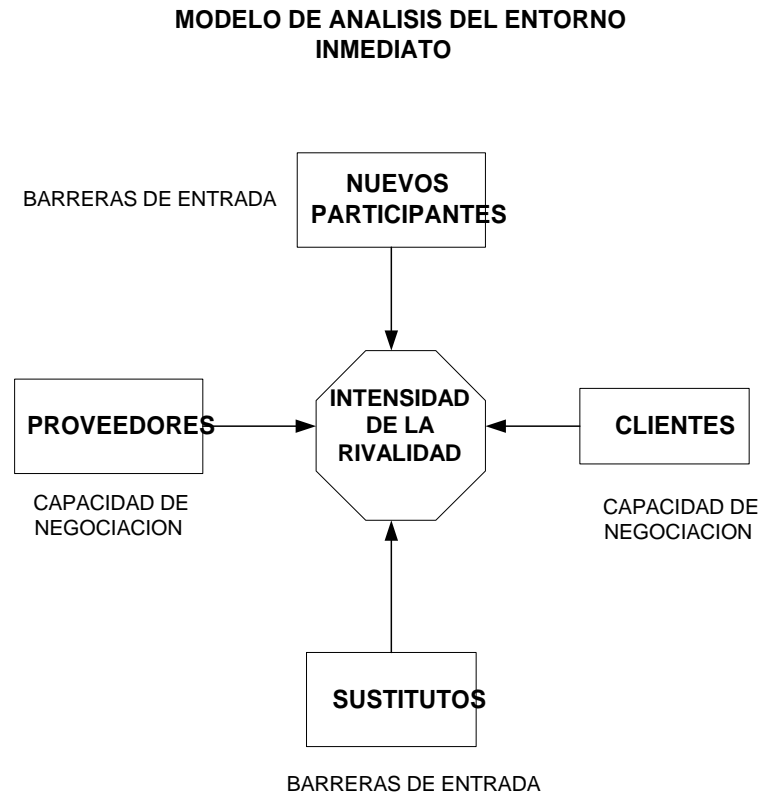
MODELO DE ANALISIS DEL ENTORNO INMEDIATO

BARRERAS DE ENTRADA

NUEVOS PARTICIPANTES

PROVEEDORES

INTENSIDAD DE LA RIVALIDAD

CLIENTES

CAPACIDAD DE NEGOCIACION

CAPACIDAD DE NEGOCIACION

SUSTITUTOS

BARRERAS DE ENTRADA